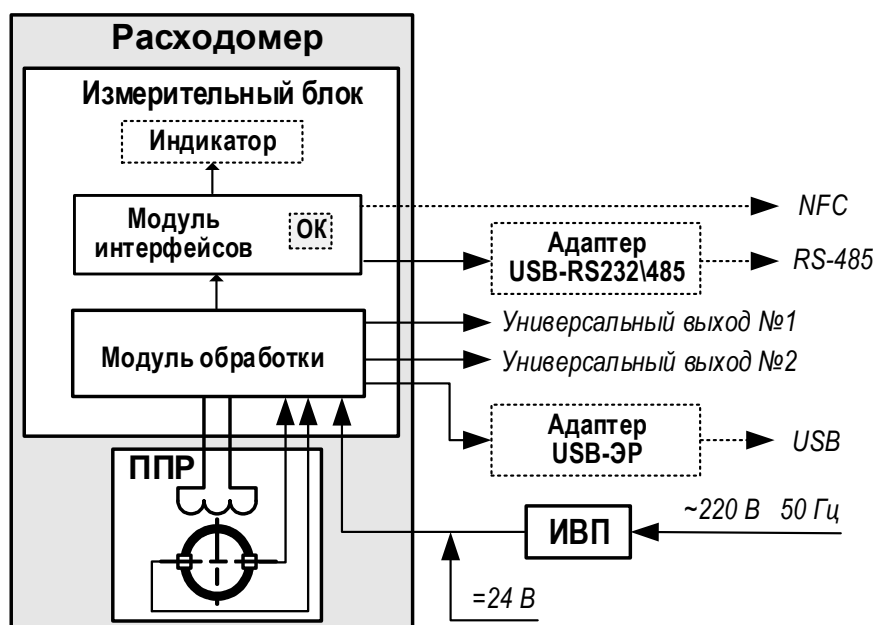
Расходомер

Измерительный блок

Индикатор

Модуль интерфейсов

ОК

Модуль обработки

ППР

NFC

Адаптер USB-RS232\485

RS-485

Универсальный выход №1

Универсальный выход №2

Адаптер USB-ЭР

USB

ИВП

~220 В 50 Гц

=24 В